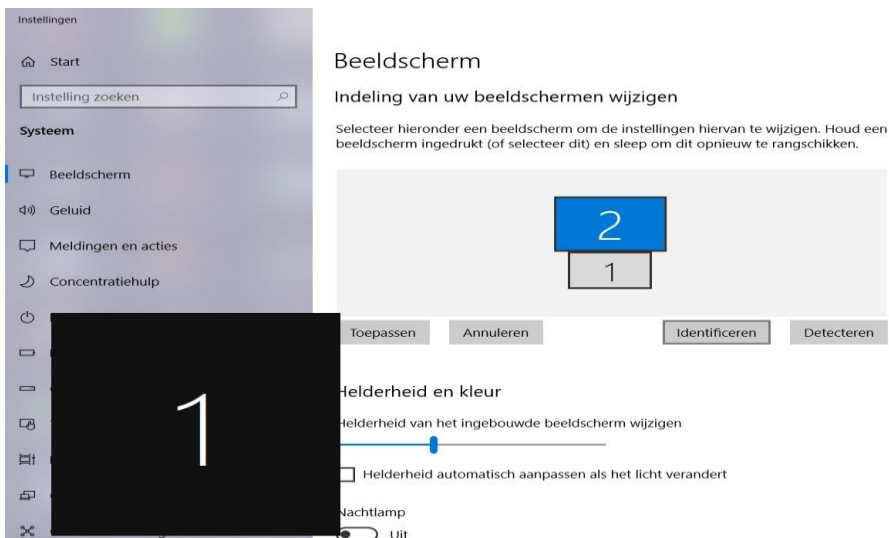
Instellingen

Start

Instelling zoeken

Systeem

Beeldscherm

Geluid

Meldingen en acties

Concentratiehulp

1

Beeldscherm

Indeling van uw beeldschermen wijzigen

Selecteer hieronder een beeldscherm om de instellingen hiervan te wijzigen. Houd een beeldscherm ingedrukt (of selecteer dit) en sleep om dit opnieuw te rangschikken.

2

1

Toepassen

Annuleren

Identificeren

Detecteren

Helderheid en kleur

Helderheid van het ingebouwde beeldscherm wijzigen

Helderheid automatisch aanpassen als het licht verandert

Nachtlamp

Uit